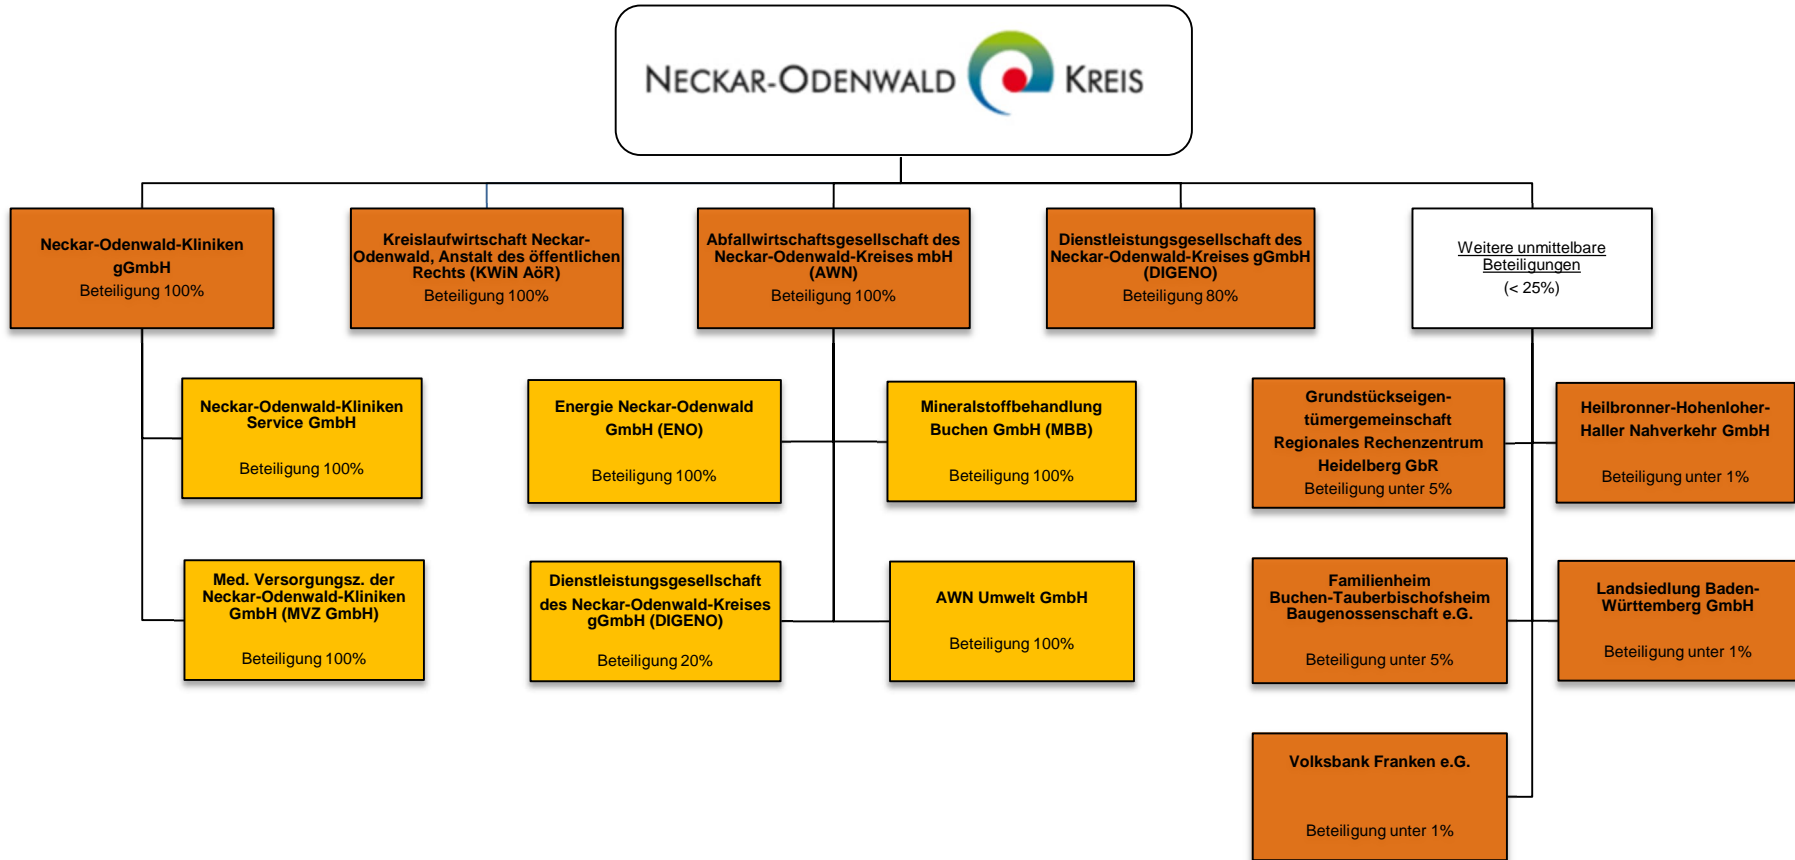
NECKAR-ODENWALD KREIS

Neckar-Odenwald-Kliniken gGmbH
Beteiligung 100%

Kreislaufwirtschaft Neckar-Odenwald, Anstalt des öffentlichen Rechts (KWiN AöR)
Beteiligung 100%

Abfallwirtschaftsgesellschaft des Neckar-Odenwald-Kreises mbH (AWN)
Beteiligung 100%

Dienstleistungsgesellschaft des Neckar-Odenwald-Kreises gGmbH (DIGENO)
Beteiligung 80%

Weitere unmittelbare Beteiligungen
(< 25%)

Neckar-Odenwald-Kliniken Service GmbH
Beteiligung 100%

Med. Versorgungsz. der Neckar-Odenwald-Kliniken GmbH (MVZ GmbH)
Beteiligung 100%

Energie Neckar-Odenwald GmbH (ENO)
Beteiligung 100%

Dienstleistungsgesellschaft des Neckar-Odenwald-Kreises gGmbH (DIGENO)
Beteiligung 20%

Mineralstoffbehandlung Buchen GmbH (MBB)
Beteiligung 100%

AWN Umwelt GmbH
Beteiligung 100%

Grundstückseigentümergemeinschaft Regionales Rechenzentrum Heidelberg GbR
Beteiligung unter 5%

Familienheim Buchen-Tauberbischofsheim Baugenossenschaft e.G.
Beteiligung unter 5%

Volksbank Franken e.G.
Beteiligung unter 1%

Heilbronner-Hohenloher-Haller Nahverkehr GmbH
Beteiligung unter 1%

Landsiedlung Baden-Württemberg GmbH
Beteiligung unter 1%